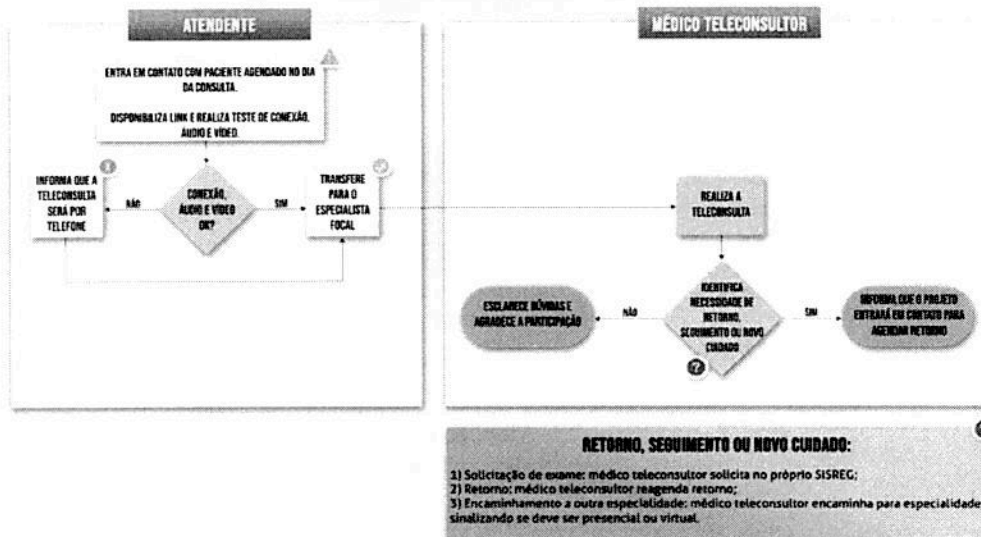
ATENDENTE

ENTRA EM CONTATO COM PACIENTE AGENDADO NO DIA DA CONSULTA.

DISPONIBILIZA LINK E REALIZA TESTE DE CONEXÃO, ÁUDIO E VÍDEO.

INFORMA QUE A TELECONSULTA SERÁ POR TELEFONE

NÃO

CONEXÃO, ÁUDIO E VÍDEO OK?

SIM

TRANSFERE PARA O ESPECIALISTA FOCAL

MÉDICO TELECONSULTOR

REALIZA A TELECONSULTA

ESCLARECE DÚVIDAS E AGRADECE A PARTICIPAÇÃO

NÃO

IDENTIFICA NECESSIDADE DE RETORNO, SEGUIMENTO OU NOVO CUIDADO

SIM

INFORMA QUE O PROJETO ENTRARÁ EM CONTATO PARA AGENDAR RETORNO

RETORNO, SEGUIMENTO OU NOVO CUIDADO:

1) Solicitação de exame: médico teleconsultor solicita no próprio SISREG;
2) Retorno: médico teleconsultor reagenda retorno;
3) Encaminhamento a outra especialidade: médico teleconsultor encaminha para especialidade sinalizando se deve ser presencial ou virtual.